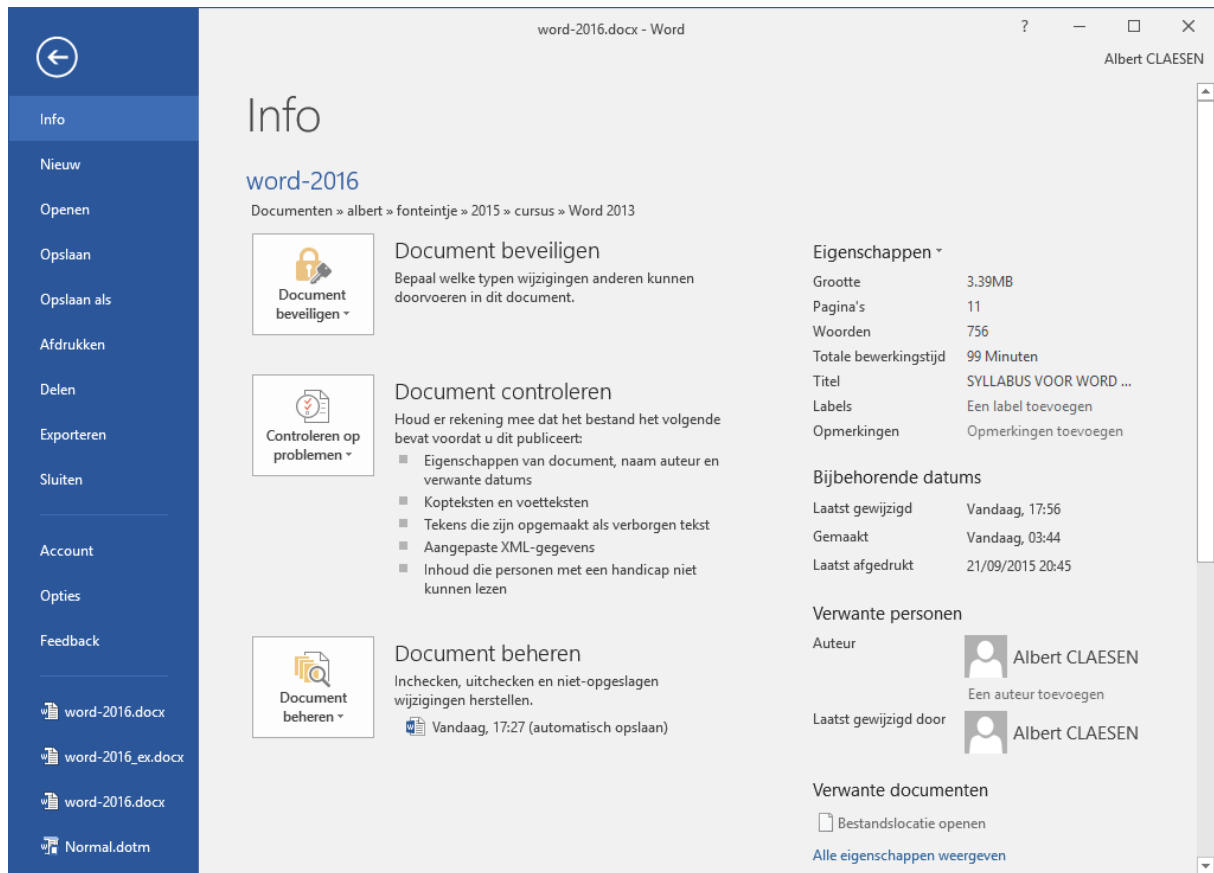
word-2016.docx - Word

?

Albert CLAESEN

Info
Nieuw
Openen
Opslaan
Opslaan als
Afdrukken
Delen
Exporteren
Sluiten
Account
Opties
Feedback
word-2016.docx
word-2016_ex.docx
word-2016.docx
Normal.dotm

Info

word-2016

Documenten » albert » fonteintje » 2015 » cursus » Word 2013

Document beveiligen

Document beveiligen
Bepaal welke typen wijzigingen anderen kunnen doorvoeren in dit document.

Controleren op problemen

Document controleren
Houd er rekening mee dat het bestand het volgende bevat voordat u dit publiceert:
- Eigenschappen van document, naam auteur en verwante datums
- Kopteksten en voetteksten
- Tekens die zijn opgemaakt als verborgen tekst
- Aangepaste XML-gegevens
- Inhoud die personen met een handicap niet kunnen lezen

Document beheren

Document beheren
Inchecken, uitchecken en niet-opgeslagen wijzigingen herstellen.
Vandaag, 17:27 (automatisch opslaan)

Eigenschappen

| | |
|---|---|
| Grootte | 3.39MB |
| Pagina's | 11 |
| Woorden | 756 |
| Totale bewerkingstijd | 99 Minuten |
| Titel | SYLLABUS VOOR WORD ... |
| Labels | Een label toevoegen |
| Opmerkingen | Opmerkingen toevoegen |

Bijbehorende datums

| | |
|---|---|
| Laatst gewijzigd | Vandaag, 17:56 |
| Gemaakt | Vandaag, 03:44 |
| Laatst afgedrukt | 21/09/2015 20:45 |

Verwante personen

Auteur
Albert CLAESEN
Een auteur toevoegen
Laatst gewijzigd door
Albert CLAESEN

Verwante documenten

Bestandslocatie openen

Alle eigenschappen weergeven